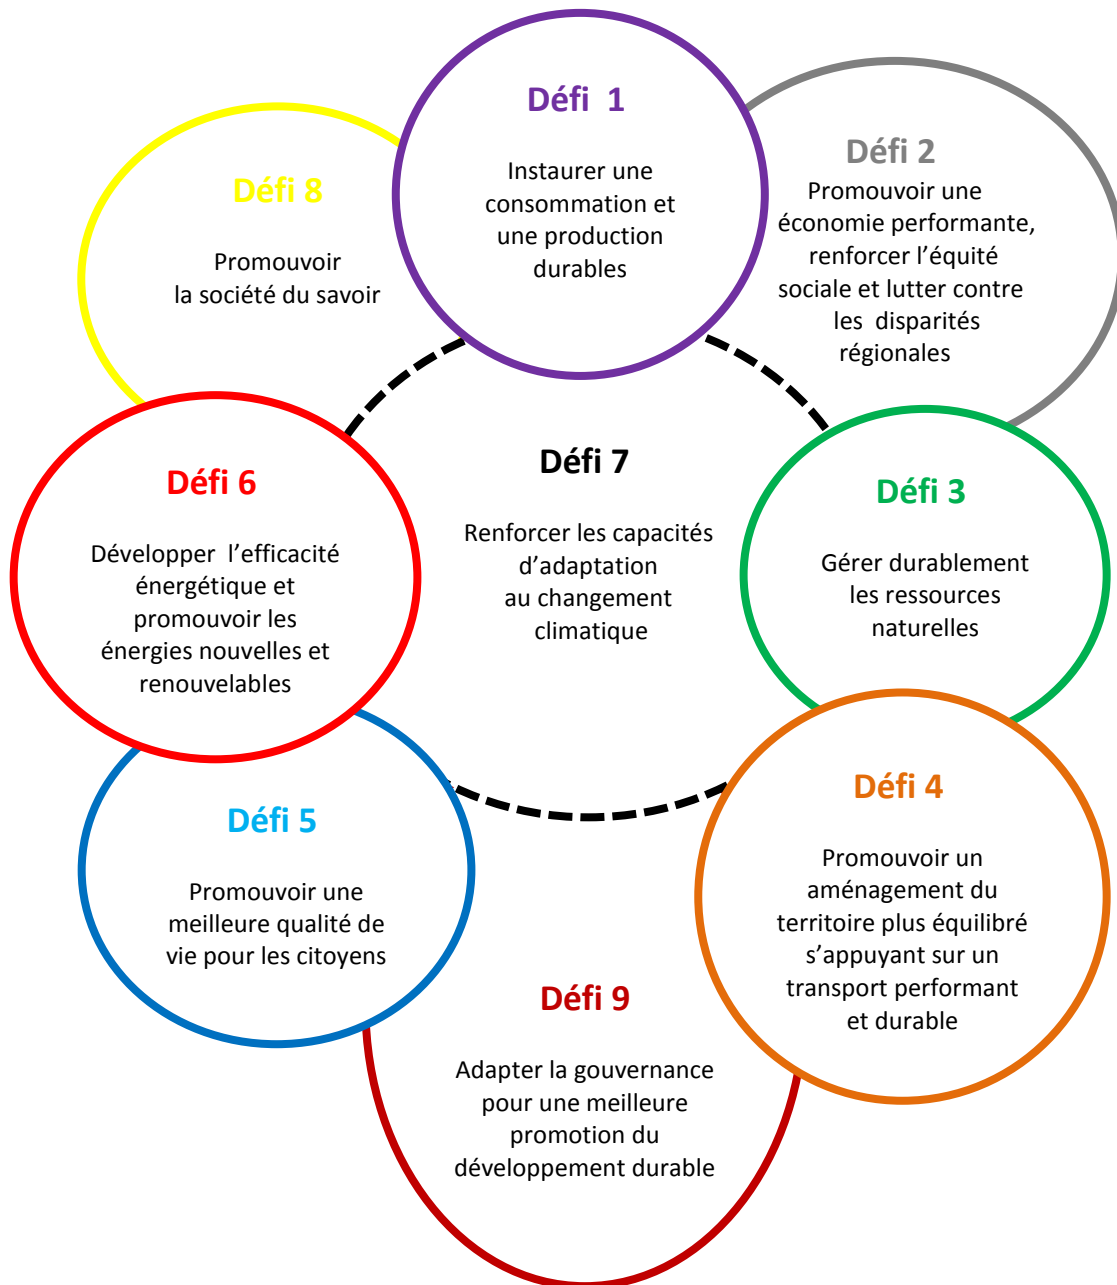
Défi 1

Instaurer une consommation et une production durables

Défi 2

Promouvoir une économie performante, renforcer l'équité sociale et lutter contre les disparités régionales

Défi 8

Promouvoir la société du savoir

Défi 6

Développer l'efficacité énergétique et promouvoir les énergies nouvelles et renouvelables

Défi 7

Renforcer les capacités d'adaptation au changement climatique

Défi 3

Gérer durablement les ressources naturelles

Défi 5

Promouvoir une meilleure qualité de vie pour les citoyens

Défi 4

Promouvoir un aménagement du territoire plus équilibré s'appuyant sur un transport performant et durable

Défi 9

Adapter la gouvernance pour une meilleure promotion du développement durable